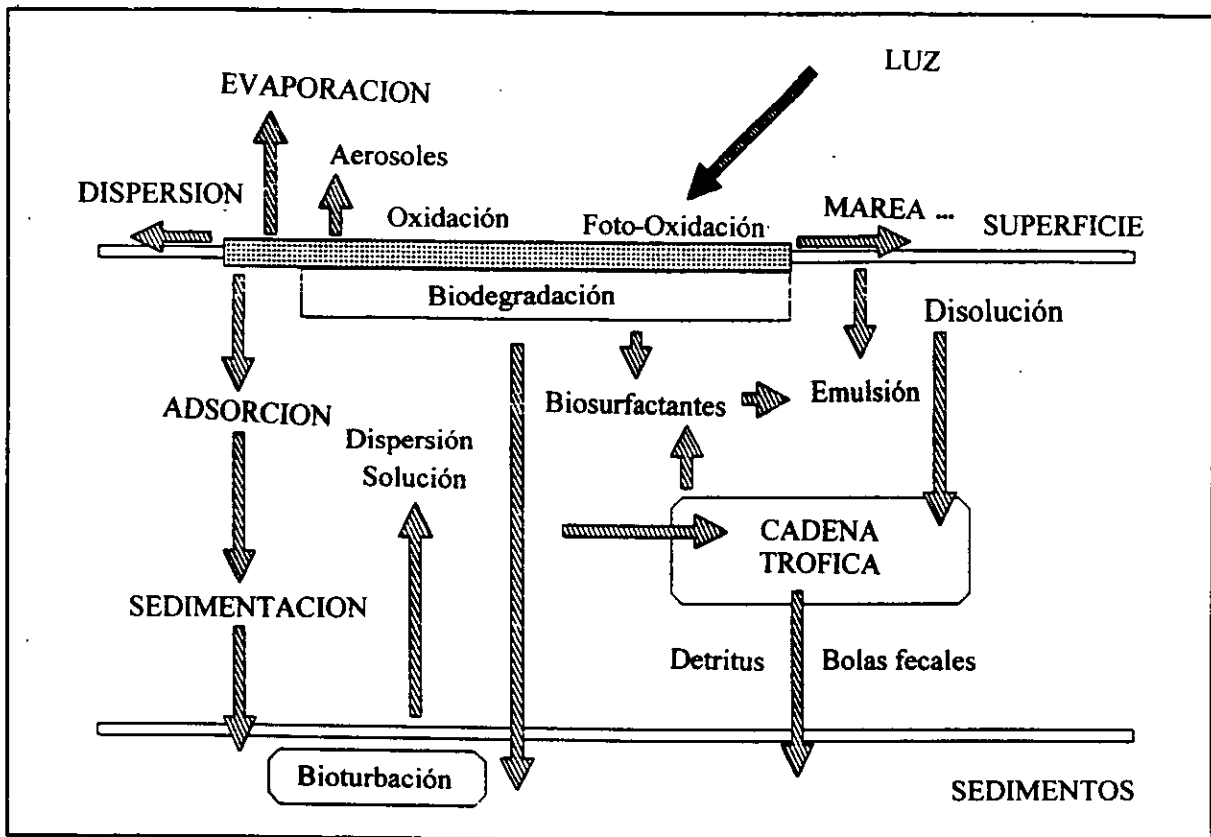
LUZ

EVAPORACION

Aerosoles

DISPERSION

Oxidación

Foto-Oxidación

MAREA ...

SUPERFICIE

Biodegradación

Disolución

ADSORCION

Biosurfactantes

Emulsión

Dispersión
Solución

CADENA
TROFICA

SEDIMENTACION

Detritus

Bolas fecales

Bioturbación

SEDIMENTOS